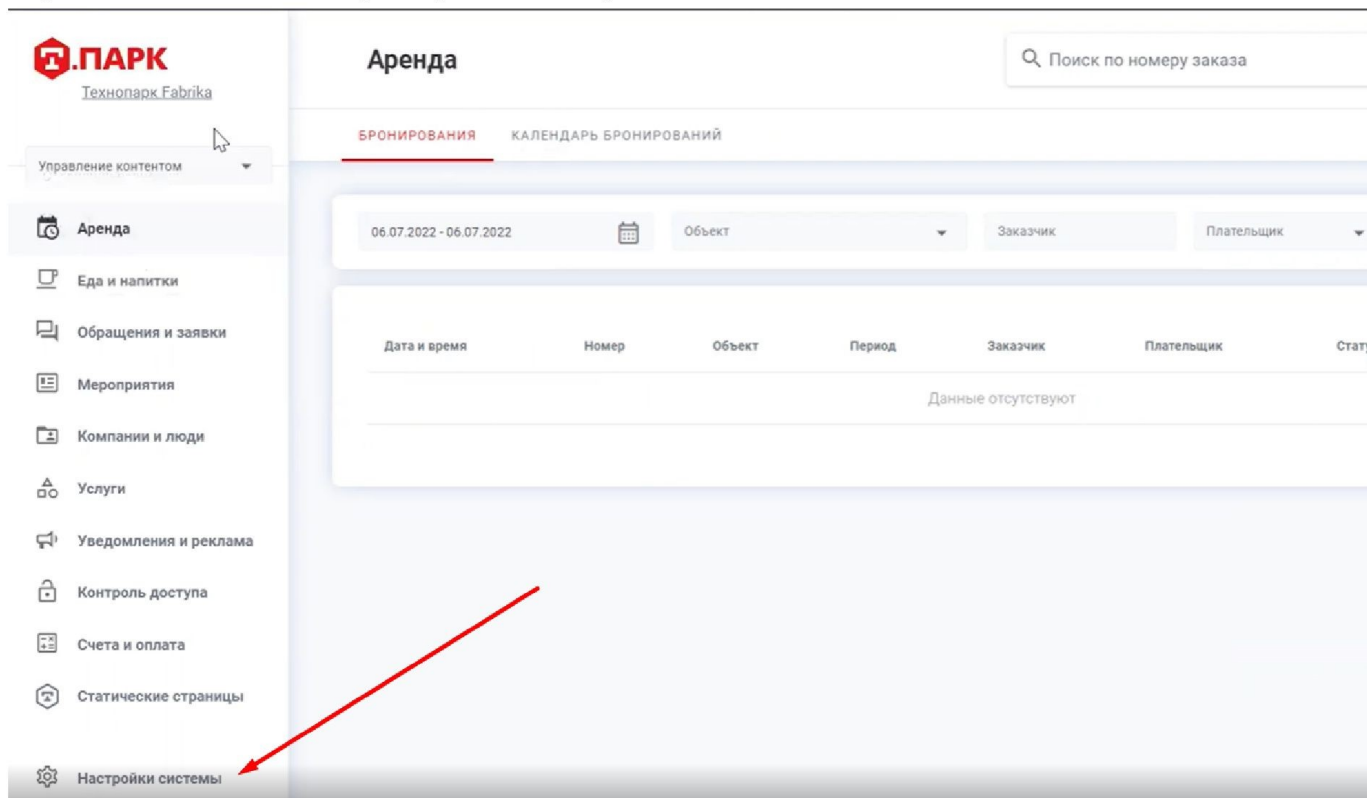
.ПАРК
Технопарк Fabrika

Управление контентом

Аренда
Еда и напитки
Обращения и заявки
Мероприятия
Компании и люди
Услуги
Уведомления и реклама
Контроль доступа
Счета и оплата
Статические страницы

Настройки системы

Аренда

Поиск по номеру заказа

БРОНИРОВАНИЯ КАЛЕНДАРЬ БРОНИРОВАНИЙ

06.07.2022 - 06.07.2022
Объект
Заказчик
Плательщик

| Дата и время | Номер | Объект | Период | Заказчик | Плательщик | Стату |
|---|---|---|---|---|---|---|
| | | | | Данные отсутствуют | | |